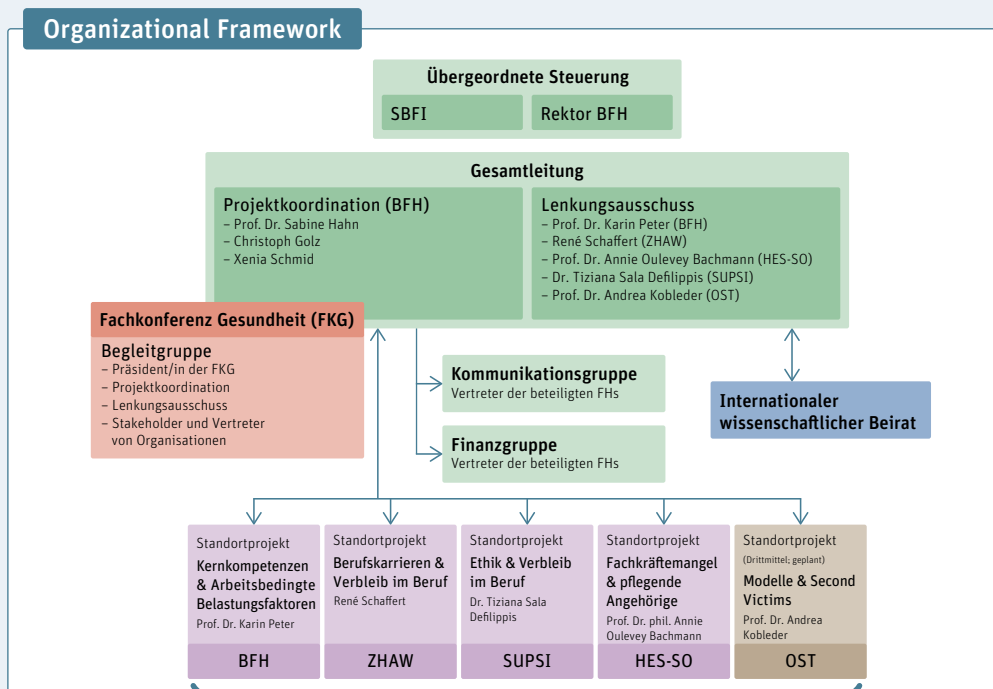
Organizational Framework

Übergeordnete Steuerung

SBFI

Rektor BFH

Gesamtleitung

Projektkoordination (BFH)
– Prof. Dr. Sabine Hahn
– Christoph Golz
– Xenia Schmid

Lenkungsausschuss
– Prof. Dr. Karin Peter (BFH)
– René Schaffert (ZHAW)
– Prof. Dr. Annie Oulevey Bachmann (HES-SO)
– Dr. Tiziana Sala Defilippis (SUPSI)
– Prof. Dr. Andrea Kobleder (OST)

Fachkonferenz Gesundheit (FKG)

Begleitgruppe
– Präsident/in der FKG
– Projektkoordination
– Lenkungsausschuss
– Stakeholder und Vertreter von Organisationen

Kommunikationsgruppe
Vertreter der beteiligten FHs

Finanzgruppe
Vertreter der beteiligten FHs

Internationaler wissenschaftlicher Beirat

Standortprojekt
Kernkompetenzen & Arbeitsbedingte Belastungsfaktoren
Prof. Dr. Karin Peter
BFH

Standortprojekt
Berufskarrieren & Verbleib im Beruf
René Schaffert
ZHAW

Standortprojekt
Ethik & Verbleib im Beruf
Dr. Tiziana Sala Defilippis
SUPSI

Standortprojekt
Fachkräftemangel & pflegende Angehörige
Prof. Dr. phil. Annie Oulevey Bachmann
HES-SO

Standortprojekt
(Drittmittel; geplant)
Modelle & Second Victims
Prof. Dr. Andrea Kobleder
OST